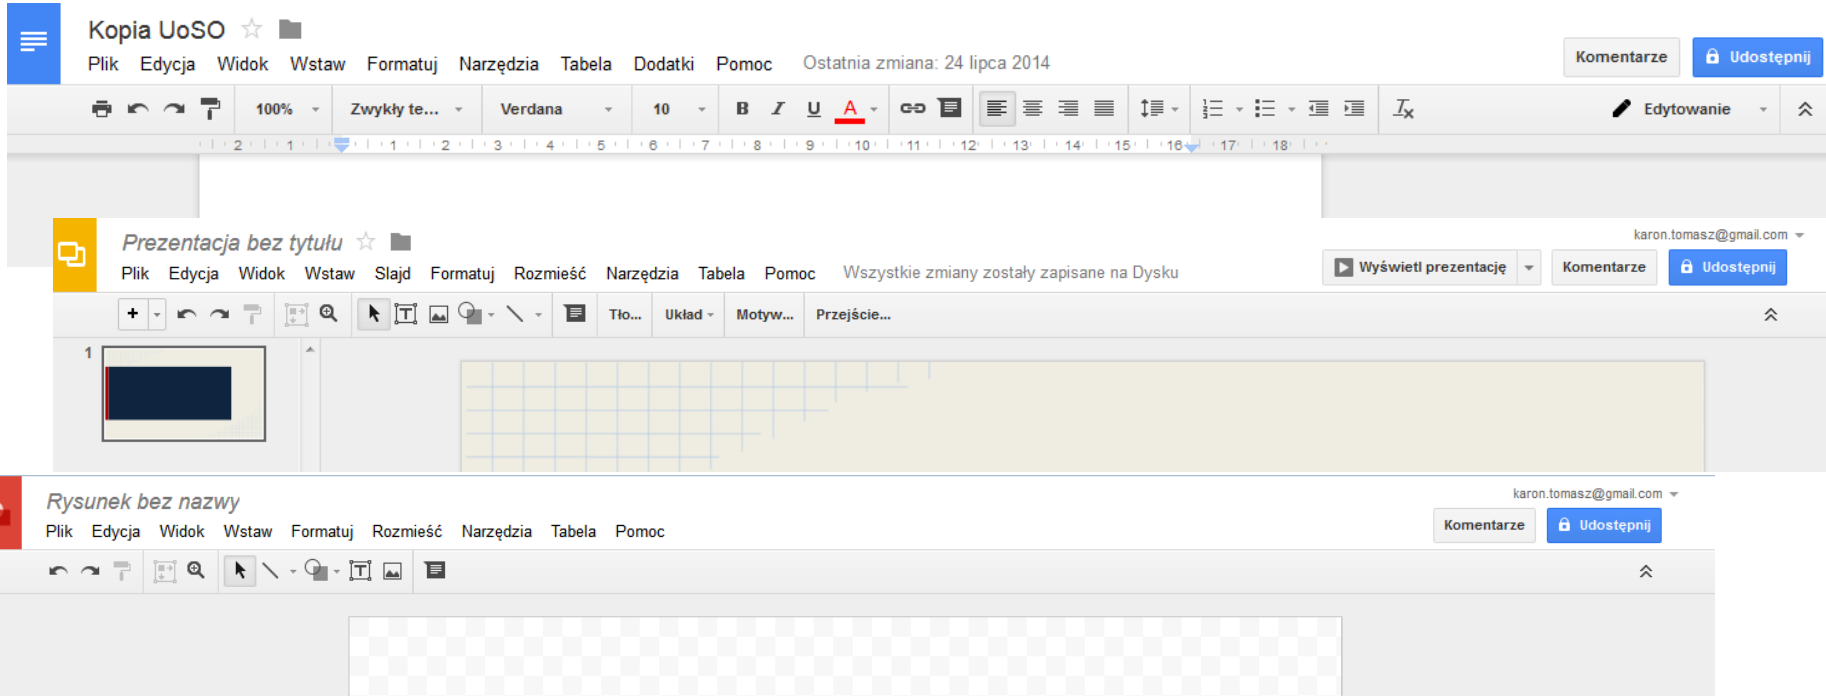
Kopia UoSO

Plik Edycja Widok Wstaw Formatuj Narzędzia Tabela Dodatki Pomoc Ostatnia zmiana: 24 lipca 2014

Komentarze Udostępnij

100% Zwykły te... Verdana 10 B I U A Edytowanie

2 1 1 2 3 4 5 6 7 8 9 10 11 12 13 14 15 16 17 18

Prezentacja bez tytułu

karon.tomasz@gmail.com

Plik Edycja Widok Wstaw Slajd Formatuj Rozmieść Narzędzia Tabela Pomoc Wszystkie zmiany zostały zapisane na Dysku

Wyświetl prezentację Komentarze Udostępnij

Tło... Układ Motyw... Przejście...

1

Rysunek bez nazwy

karon.tomasz@gmail.com

Plik Edycja Widok Wstaw Formatuj Rozmieść Narzędzia Tabela Pomoc

Komentarze Udostępnij